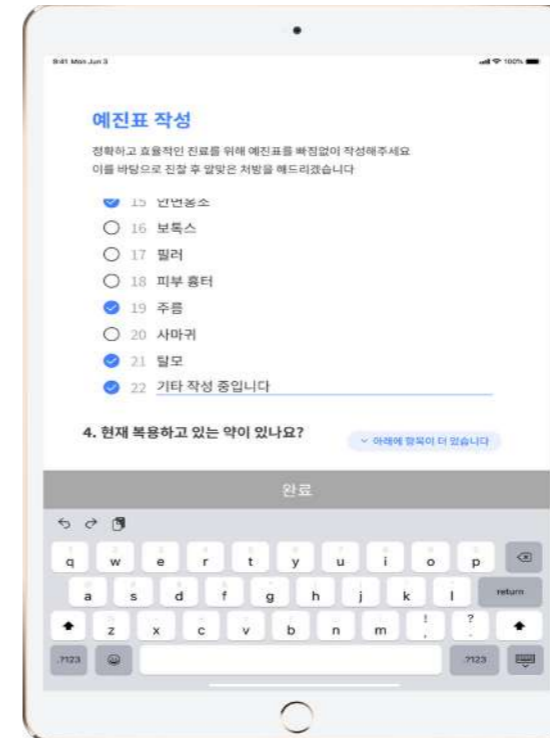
9:41 Mon Jun 3

100%

예진표 작성

정확하고 효율적인 진료를 위해 예진표를 빠짐없이 작성해주세요
이를 바당으로 진찰 후 알맞은 처방을 해드리겠습니다

15 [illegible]

16 보톡스

17 필러

18 피부 흉터

19 주름

20 사마귀

21 탈모

22 기타 작성 중입니다

4. 현재 복용하고 있는 약이 있나요?

아래에 항목이 더 있습니다

완료

q w e r t y u i o p
a s d f g h j k l return
z x c v b n m ! ?
.?123 .?123